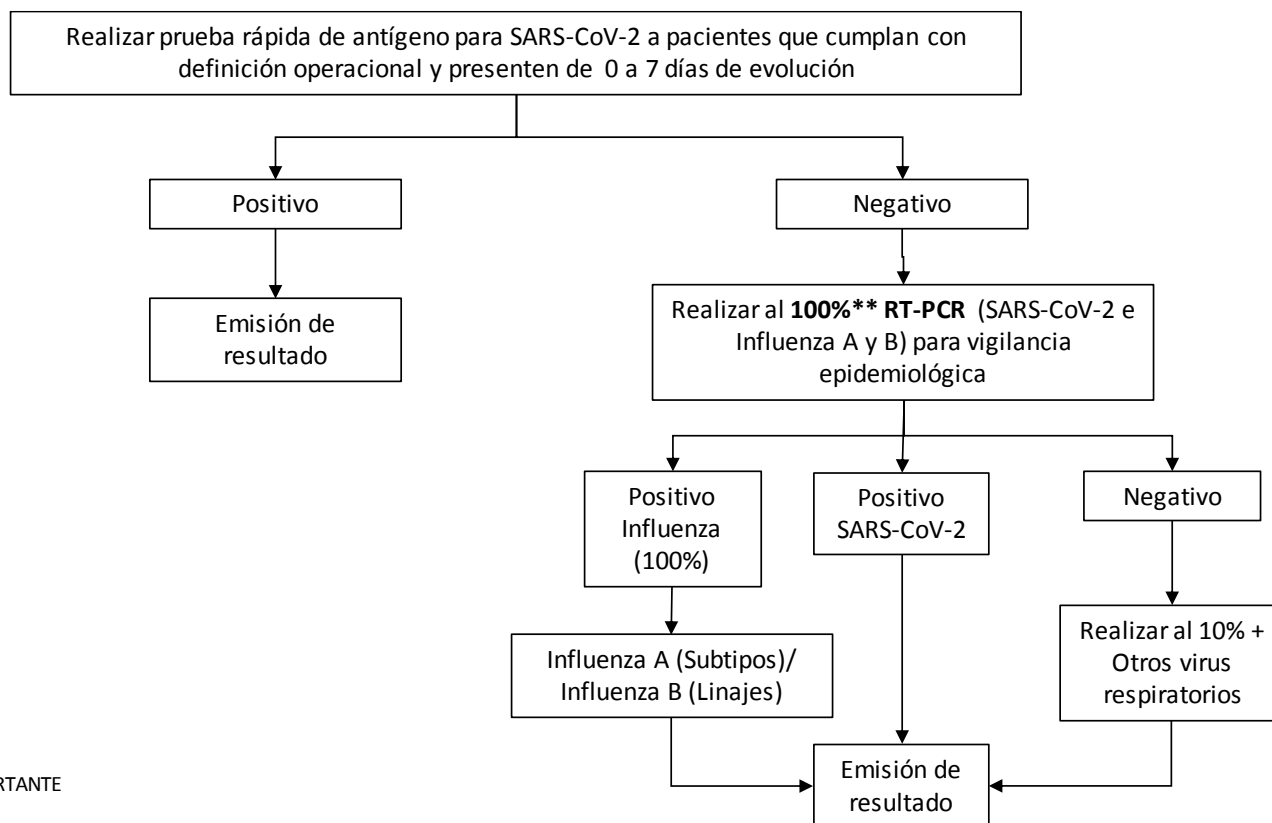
Realizar prueba rápida de antígeno para SARS-CoV-2 a pacientes que cumplan con definición operacional y presenten de 0 a 7 días de evolución

Positivo

Negativo

Emisión de resultado

Realizar al **100%** RT-PCR** (SARS-CoV-2 e Influenza A y B) para vigilancia epidemiológica

Positivo Influenza (100%)

Positivo SARS-CoV-2

Negativo

Influenza A (Subtipos)/ Influenza B (Linajes)

Realizar al 10% + Otros virus respiratorios

RTANTE

Emisión de resultado